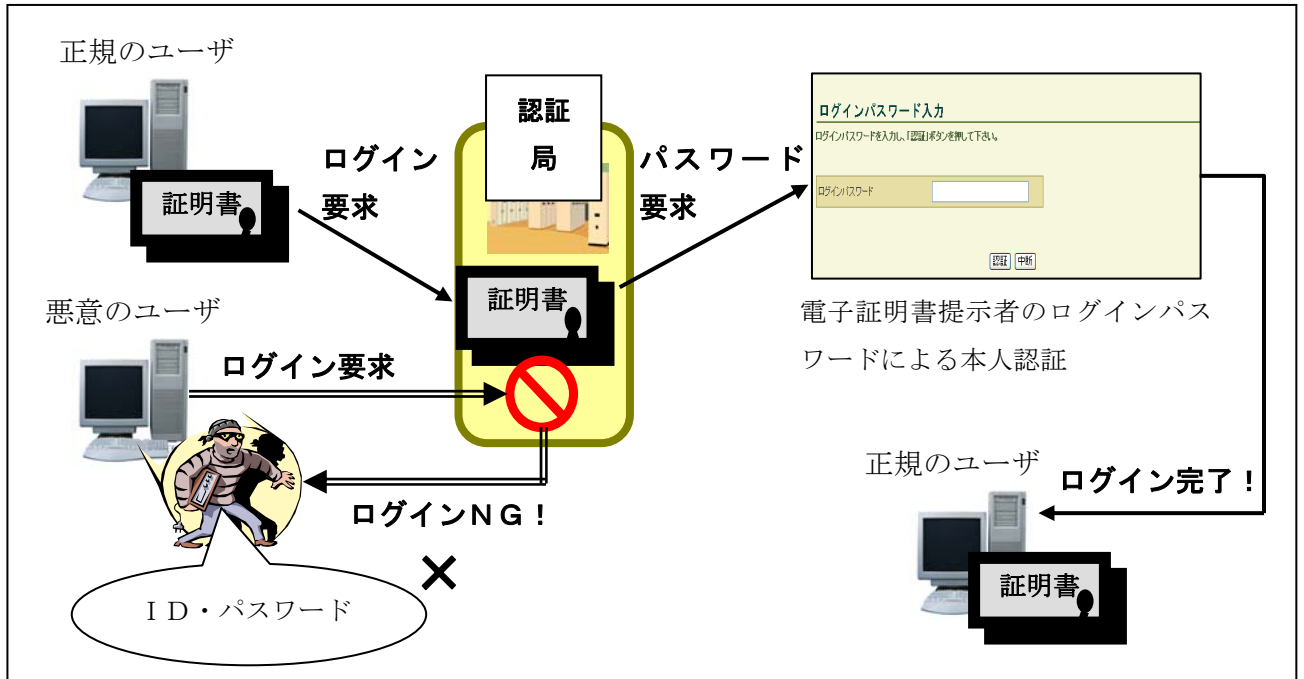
正規のユーザ

証明書

ログイン要求

認証局

証明書

パスワード要求

ログインパスワード入力

ログインパスワードを入力し、「認証」ボタンを押して下さい。

ログインパスワード

認証 中断

電子証明書提示者のログインパスワードによる本人認証

悪意のユーザ

ログイン要求

ログインNG！

ID・パスワード

正規のユーザ

ログイン完了！

証明書